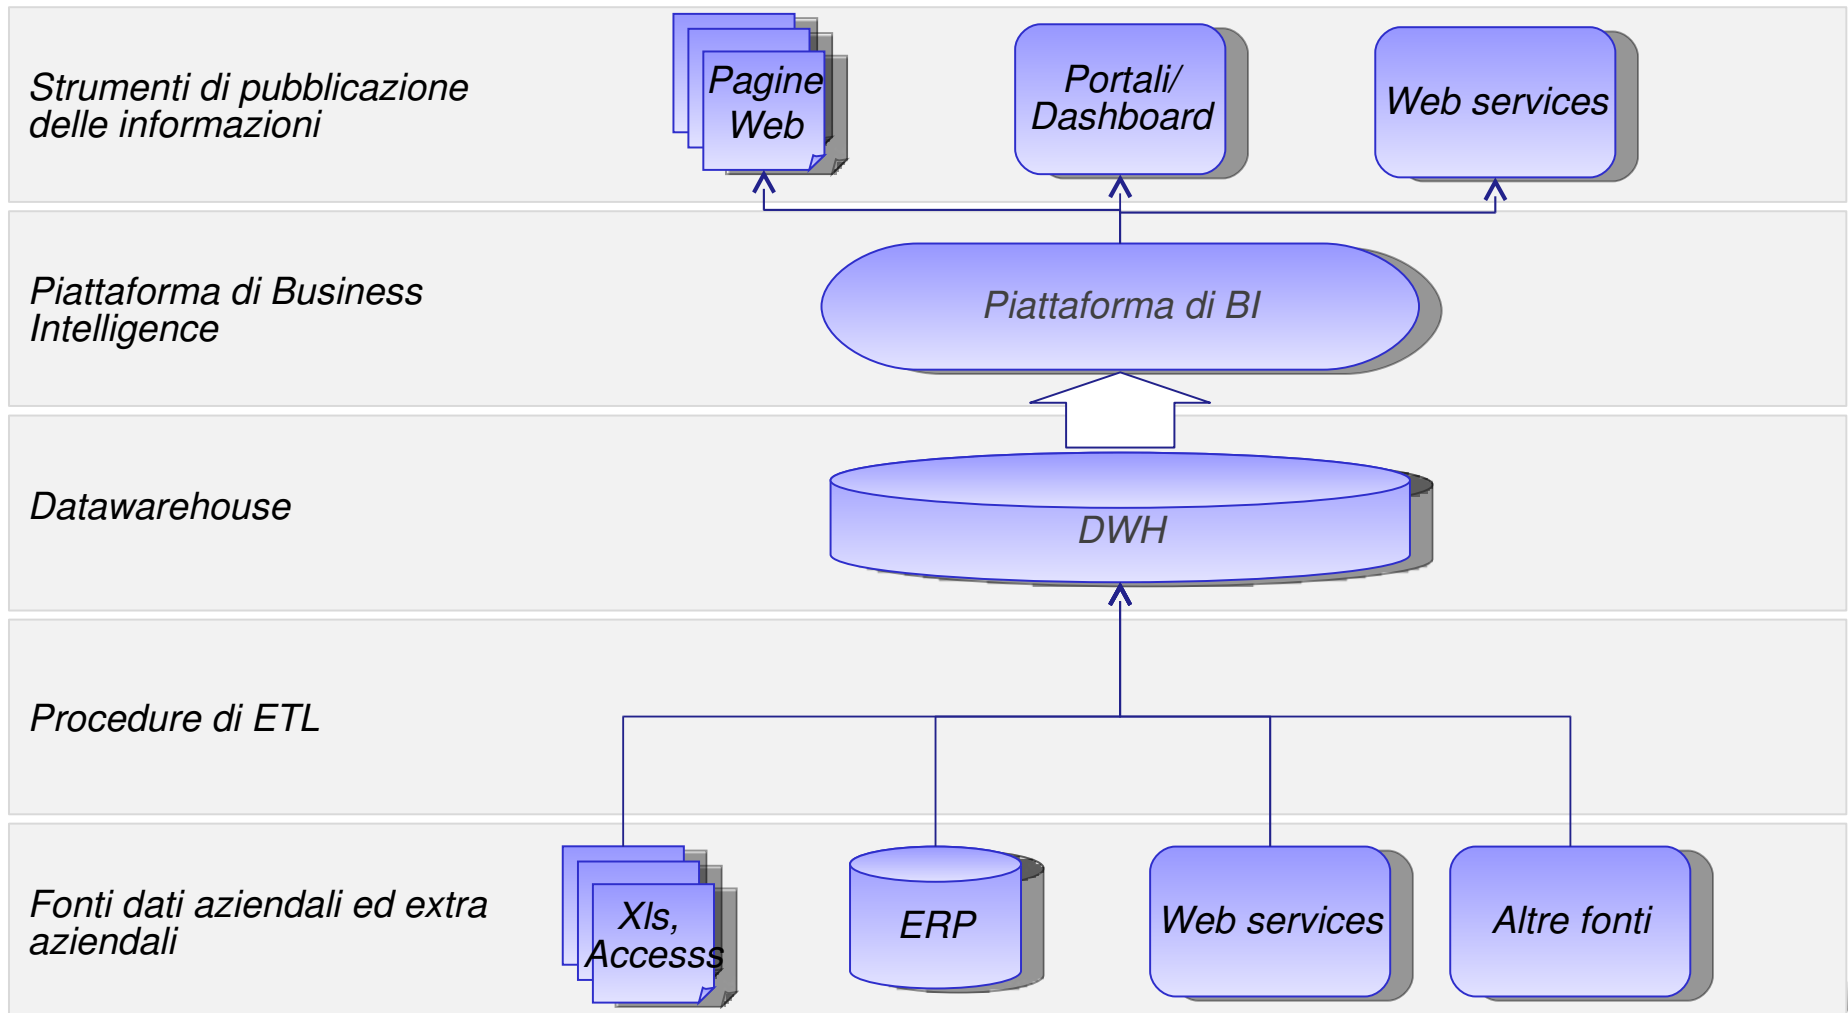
Strumenti di pubblicazione delle informazioni

Pagine Web

Portali/ Dashboard

Web services

Piattaforma di Business Intelligence

Piattaforma di BI

Datawarehouse

DWH

Procedure di ETL

Fonti dati aziendali ed extra aziendali

Xls, Accesss

ERP

Web services

Altre fonti